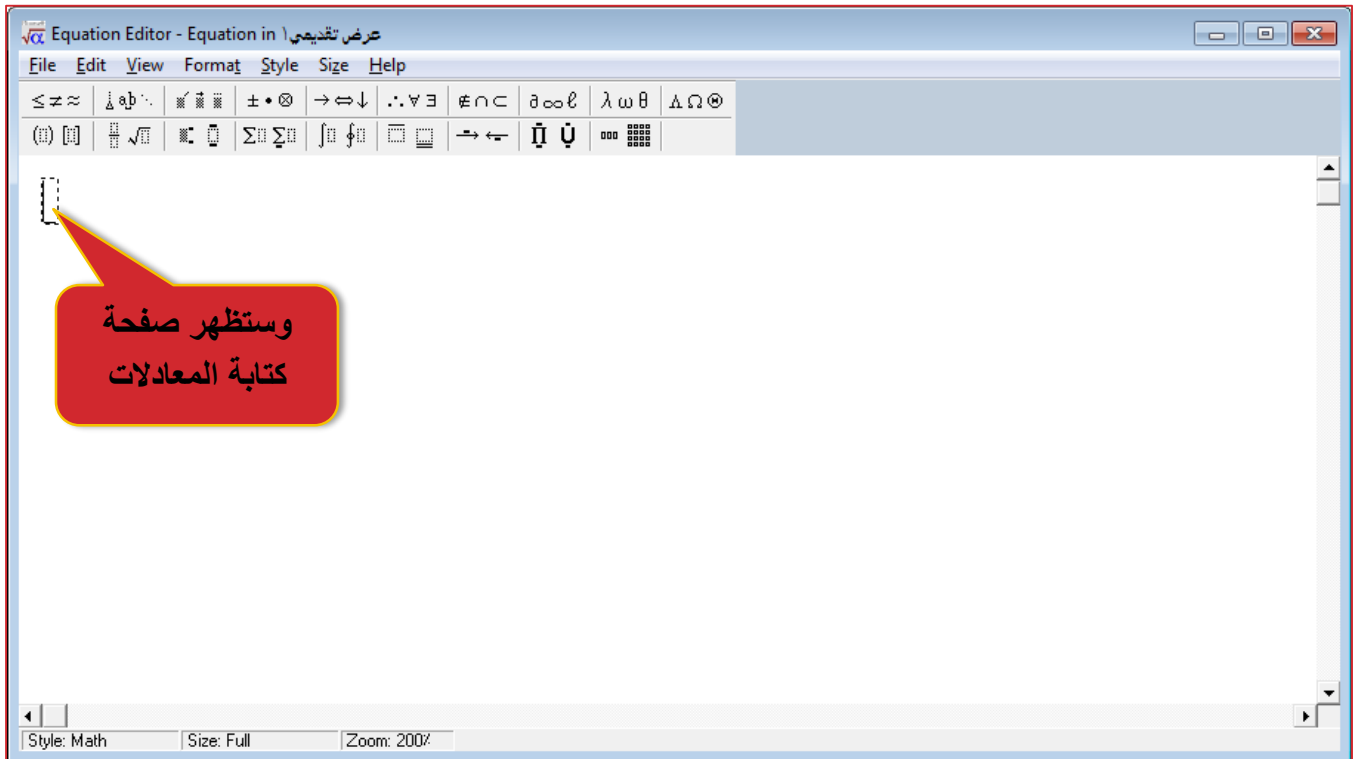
Equation Editor - Equation in عرض تقديمي١

File Edit View Format Style Size Help

≤ ≠ ≈ | ∴ ∀ ∃ | ∉ ∩ ⊂ | ∂ ∞ ℓ | λ ω θ | Λ Ω ⊗
± • ⊗ | → ⇔ ↓

وستظهر صفحة كتابة المعادلات

Style: Math | Size: Full | Zoom: 200%